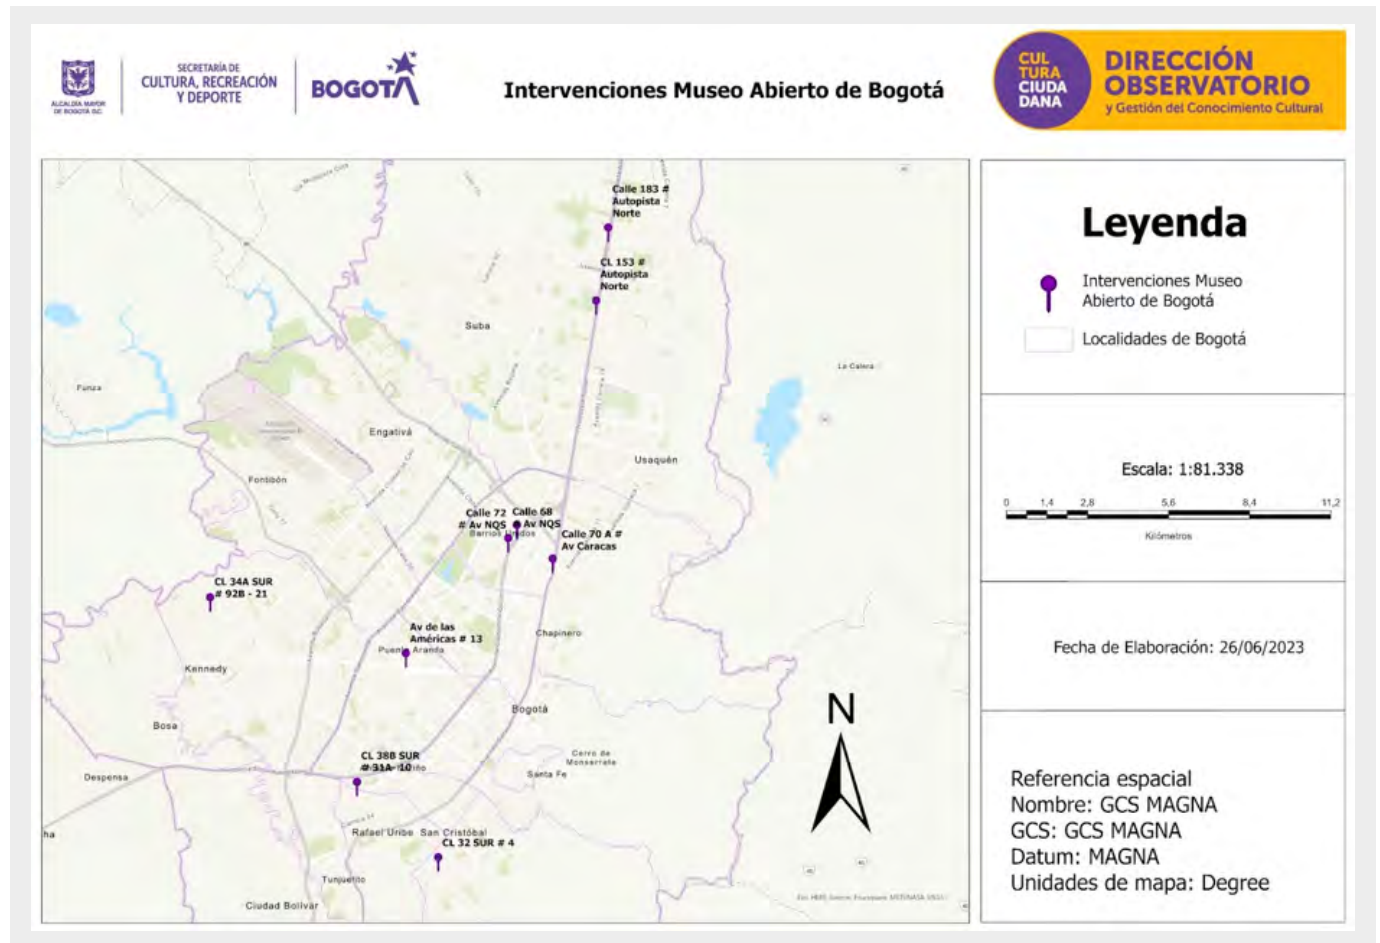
ALCALDÍA MAYOR DE BOGOTÁ D.C.

SECRETARÍA DE CULTURA, RECREACIÓN Y DEPORTE

BOGOTA

Intervenciones Museo Abierto de Bogotá

CUL TURA CIUDA DANA

DIRECCIÓN OBSERVATORIO y Gestión del Conocimiento Cultural

Calle 183 # Autopista Norte

CL 153 # Autopista Norte

Suba

Funza

La Calera

Engativá

Usaquén

Fontibón

Calle 72 # Av NQS

Calle 68 Av NQS

Barrios Unidos

Calle 70 A # Av Caracas

CL 34A SUR # 92B - 21

Av de las Américas # 13

Puente Aranda

Chapinero

Kennedy

Bogotá

Bosa

CL 38B SUR # 31A - 10

Cerro de Monserrate

Santa Fe

Despensa

Rafael Uribe

San Cristóbal

CL 32 SUR # 4

Tunjuelito

Ciudad Bolívar

N

Leyenda

Intervenciones Museo Abierto de Bogotá

Localidades de Bogotá

Escala: 1:81.338

0 1,4 2,8 5,6 8,4 11,2

Kilómetros

Fecha de Elaboración: 26/06/2023

Referencia espacial
Nombre: GCS MAGNA
GCS: GCS MAGNA
Datum: MAGNA
Unidades de mapa: Degree